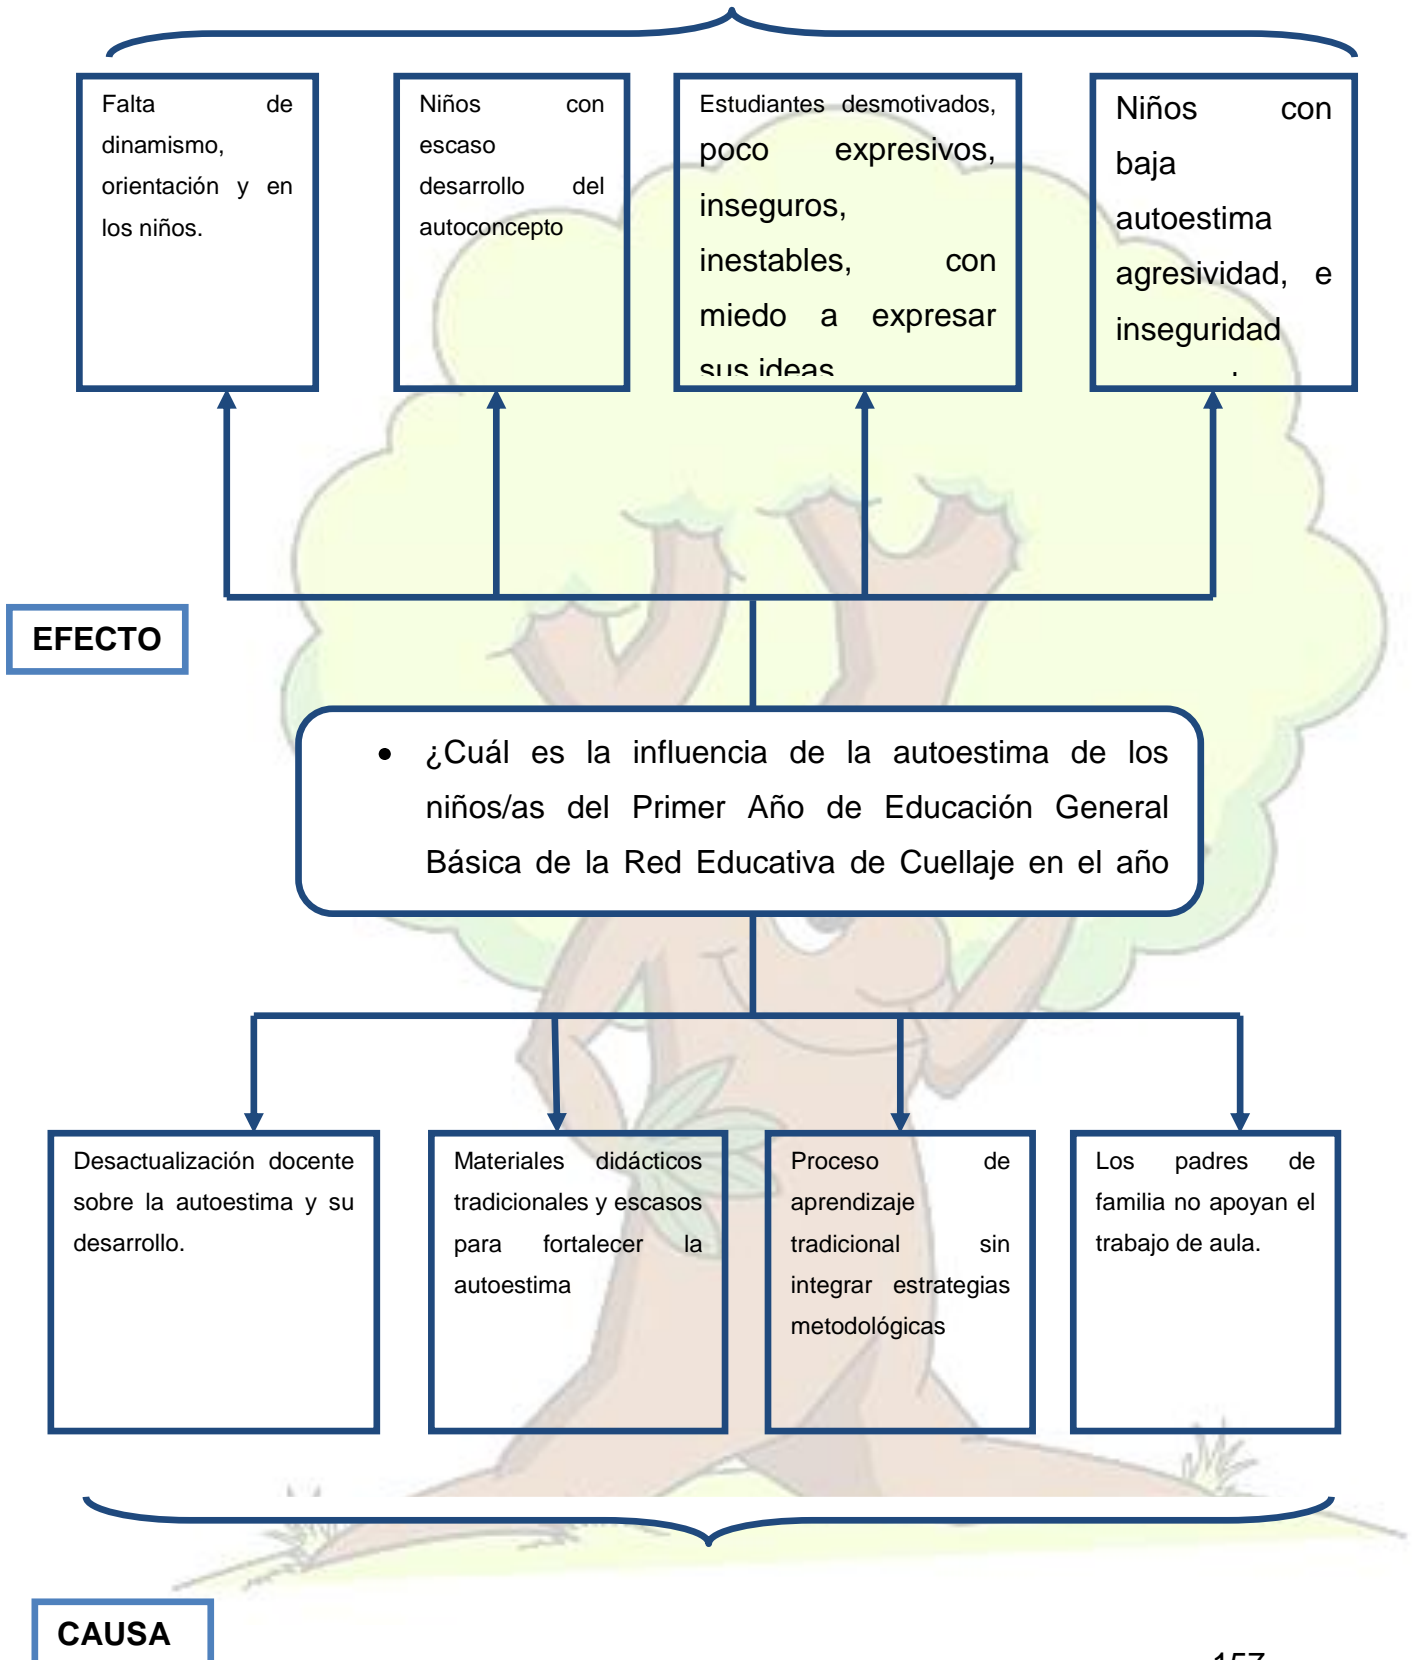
Falta de dinamismo, orientación y en los niños.

Niños con escaso desarrollo del autoconcepto

Estudiantes desmotivados, poco expresivos, inseguros, inestables, con miedo a expresar sus ideas

Niños con baja autoestima agresividad, e inseguridad
.

EFECTO

¿Cuál es la influencia de la autoestima de los niños/as del Primer Año de Educación General Básica de la Red Educativa de Cuellaje en el año

Desactualización docente sobre la autoestima y su desarrollo.

Materiales didácticos tradicionales y escasos para fortalecer la autoestima

Proceso de aprendizaje tradicional sin integrar estrategias metodológicas

Los padres de familia no apoyan el trabajo de aula.

CAUSA

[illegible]